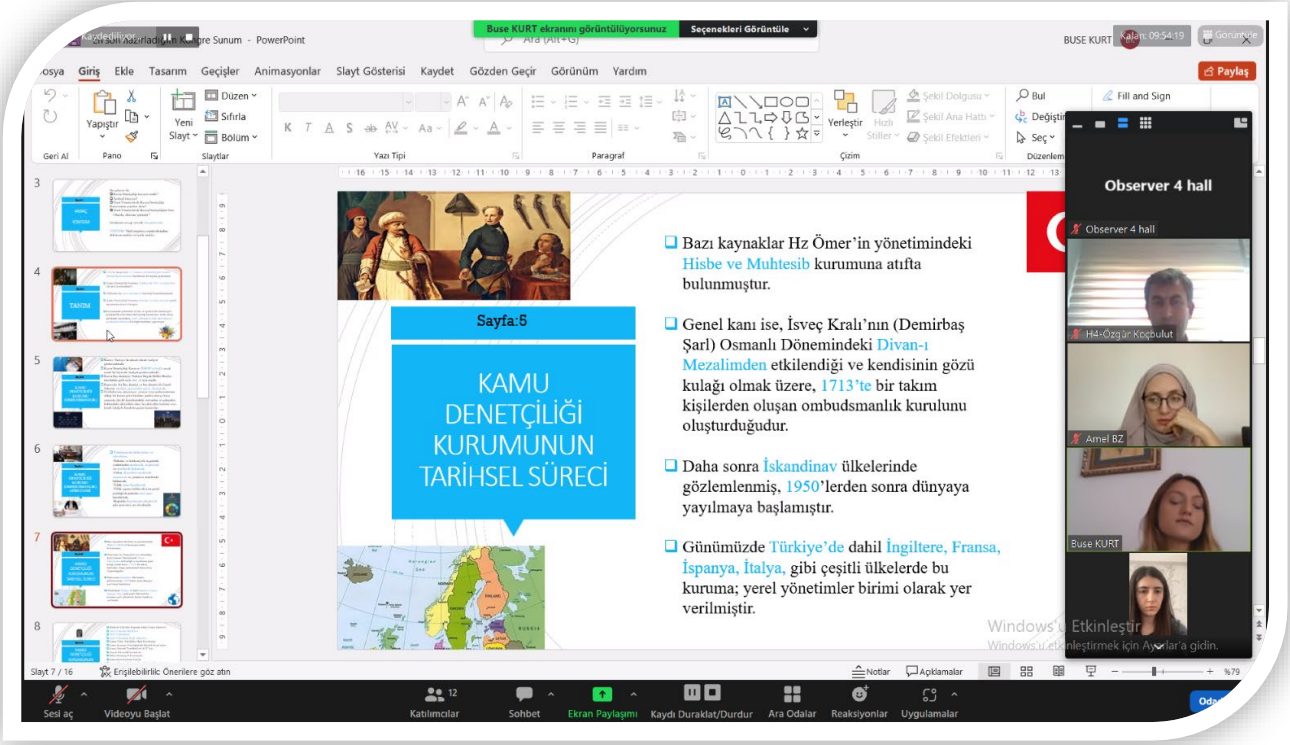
Kaydediliyor
Buse KURT ekranını görüntülüyorsunuz
Seçenekleri Görüntüle
Kongre Sunum - PowerPoint
Ara (Alt+G)
BUSE KURT
Kalan: 09:54:19
Görüntüle

osya Giriş Ekle Tasarım Geçişler Animasyonlar Slayt Gösterisi Kaydet Gözden Geçir Görünüm Yardım
Paylaş

Geri Al
Yapıştır
Pano
Yeni Slayt
Düzen
Sıfırla
Bölüm
Slaytlar
Yazı Tipi
Paragraf
Yerleştir
Hızlı Stiller
Şekil Dolgusu
Şekil Ana Hattı
Şekil Efektleri
Çizim
Bul
Değiştir
Seç
Düzenleme
Fill and Sign

Observer 4 hall
Observer 4 hall
H4-Özgür Koçbulut
Amel BZ
Buse KURT

3
4
5
6
7
8

Sayfa:5

KAMU DENETÇİLİĞİ KURUMUNUN TARİHSEL SÜRECİ

Bazı kaynaklar Hz Ömer'in yönetimindeki Hisbe ve Muhtesib kurumuna atıfta bulunmuştur.

Genel kanı ise, İsveç Kralı'nın (Demirbaş Şarl) Osmanlı Dönemindeki Divan-ı Mezalimden etkilendiği ve kendisinin gözü kulağı olmak üzere, 1713'te bir takım kişilerden oluşan ombudsmanlık kurulunu oluşturduğudur.

Daha sonra İskandinav ülkelerinde gözlemlenmiş, 1950'lerden sonra dünyaya yayılmaya başlamıştır.

Günümüzde Türkiye'de dahil İngiltere, Fransa, İspanya, İtalya, gibi çeşitli ülkelerde bu kuruma; yerel yönetimler birimi olarak yer verilmiştir.

Windows'u Etkinleştir
Windows'u etkinleştirmek için Ayarlar'a gidin.

Slayt 7 / 16
Erişilebilirlik Önerilere göz atın
Notlar
Açıklamalar
%79

Sesi aç
Videoyu Başlat
12
Katılımcılar
Sohbet
Ekran Paylaşımı
Kaydı Duraklat/Durdur
Ara Odalar
Reaksiyonlar
Uygulamalar
Oda